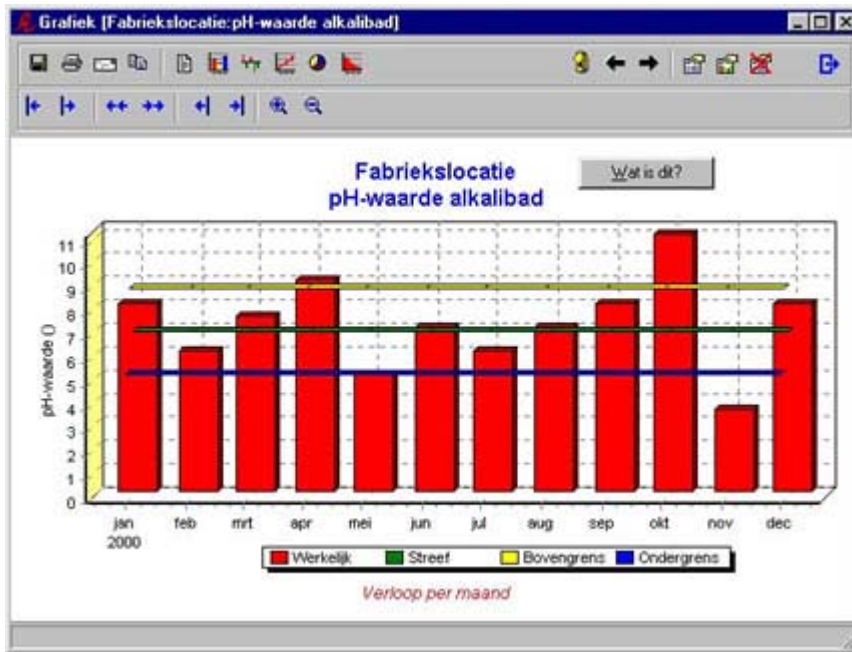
Grafiek [Fabriekslocatie:pH-waarde alkalibad]

Fabriekslocatie
pH-waarde alkalibad

Wat is dit?

pH-waarde ()

11
10
9
8
7
6
5
4
3
2
1
0

jan 2000
feb
mrt
apr
mei
jun
jul
aug
sep
okt
nov
dec

Werkelijk
Streef
Bovengrens
Ondergrens

Verloop per maand